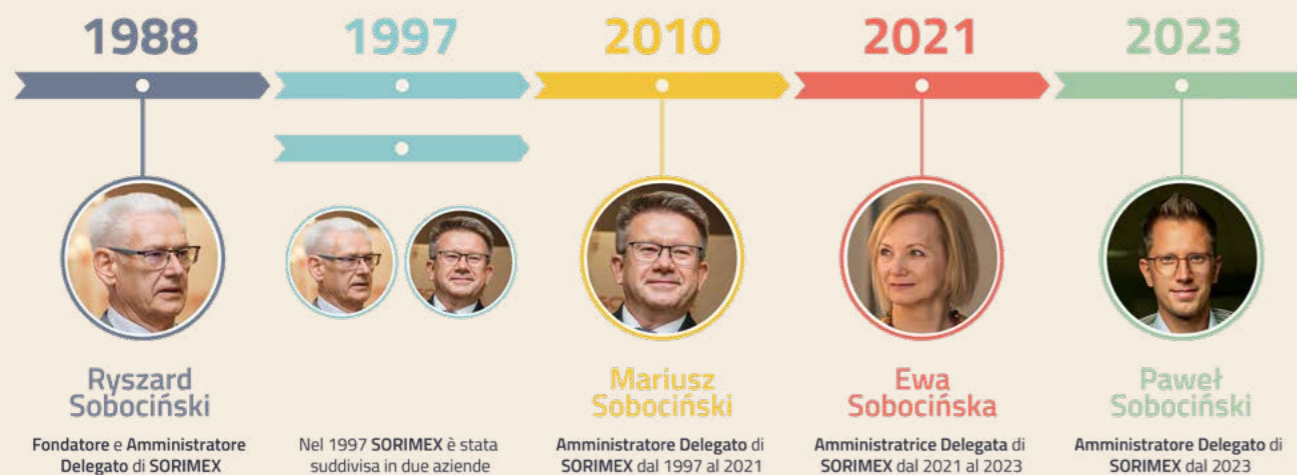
1988

1997

2010

2021

2023

Ryszard Sobociński

Fondatore e Amministratore Delegato di SORIMEX

Nel 1997 SORIMEX è stata suddivisa in due aziende

Mariusz Sobociński

Amministratore Delegato di SORIMEX dal 1997 al 2021

Ewa Sobocińska

Amministratrice Delegata di SORIMEX dal 2021 al 2023

Paweł Sobociński

Amministratore Delegato di SORIMEX dal 2023